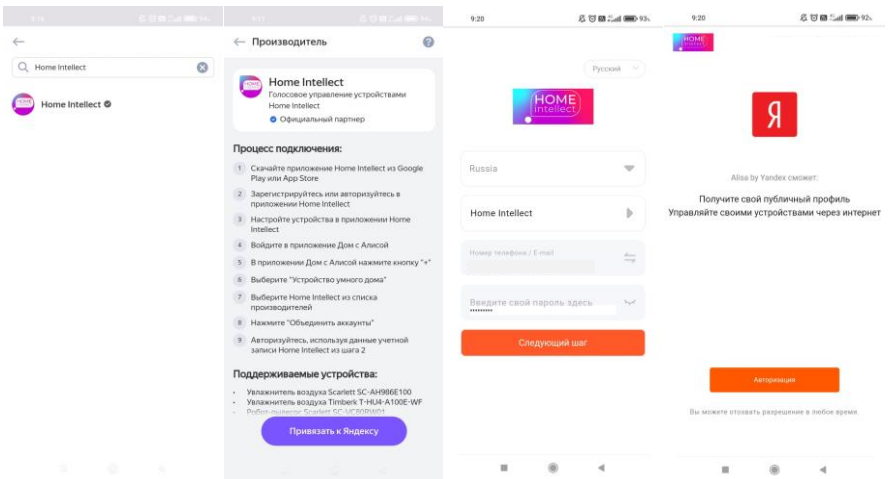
Home Intellect

Home Intellect

← Производитель

Home Intellect
Голосовое управление устройствами Home Intellect
Официальный партнер

Процесс подключения:

1 Скачайте приложение Home Intellect из Google Play или App Store
2 Зарегистрируйтесь или авторизуйтесь в приложении Home Intellect
3 Настройте устройства в приложении Home Intellect
4 Войдите в приложение Дом с Алисой
5 В приложении Дом с Алисой нажмите кнопку "+"
6 Выберите "Устройство умного дома"
7 Выберите Home Intellect из списка производителей
8 Нажмите "Объединить аккаунты"
9 Авторизуйтесь, используя данные учетной записи Home Intellect из шага 2

Поддерживаемые устройства:

• Увлажнитель воздуха Scarlett SC-AH986E100
• Увлажнитель воздуха Timberk T-HU4-A100E-WF
• Робот-пылесос Scarlett SC-VC80RW01

Привязать к Яндексу

9:20

Русский

HOME Intellect

Russia

Home Intellect

Номер телефона / E-mail

Введите свой пароль здесь

Следующий шаг

9:20

HOME

Я

Alisa by Yandex сможет:

Получите свой публичный профиль
Управляйте своими устройствами через интернет

Авторизация

Вы можете отозвать разрешение в любое время.